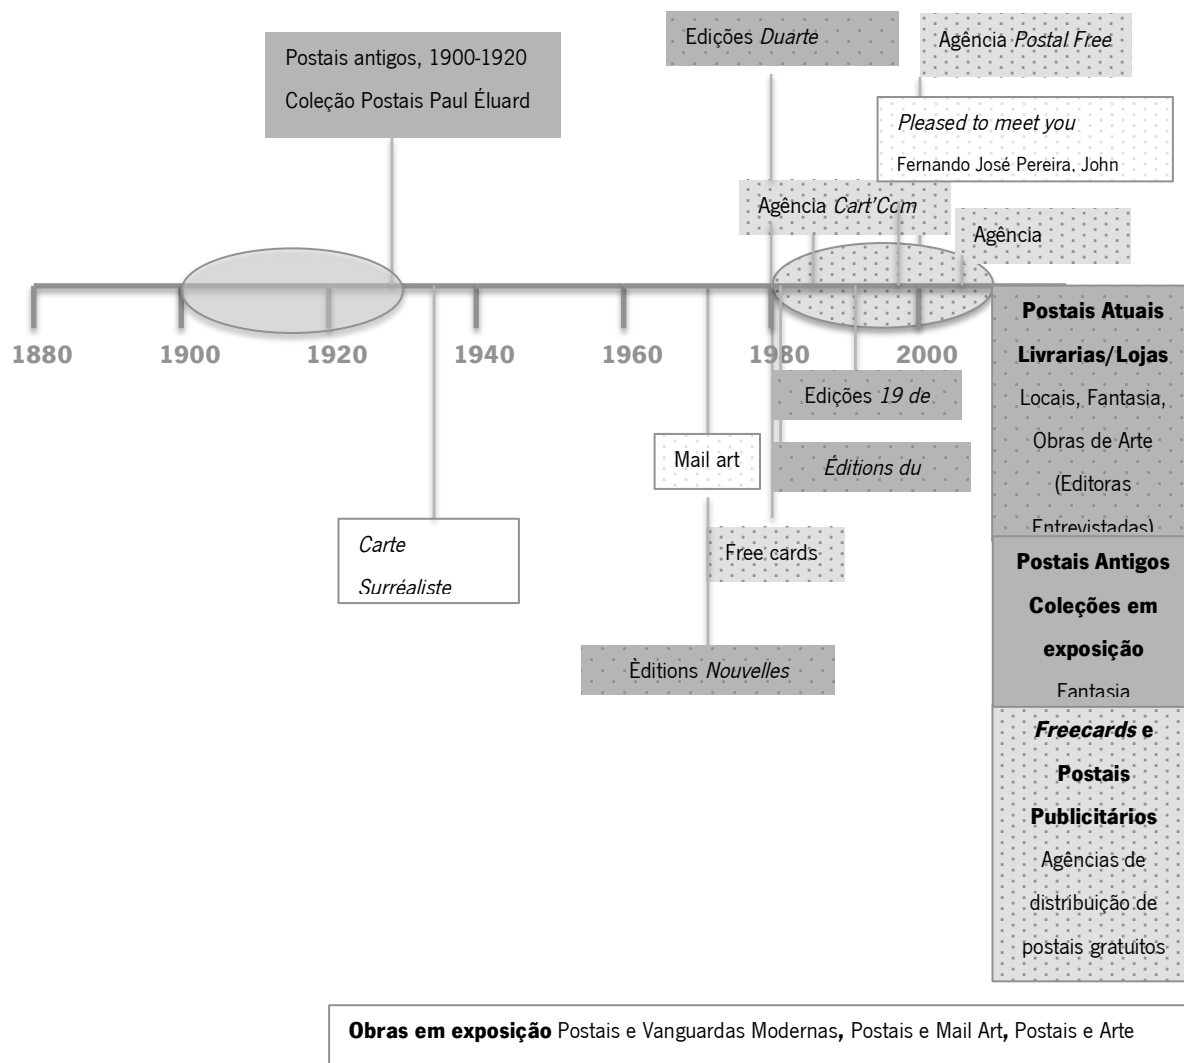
Postais antigos, 1900-1920
Coleção Postais Paul Éluard

Edições *Duarte*

Agência *Postal Free*

*Pleased to meet you*
Fernando José Pereira, John

Agência *Cart'Com*

Agência

1880
1900
1920
1940
1960
1980
2000

**Postais Atuais Livrarias/Lojas**
Locais, Fantasia, Obras de Arte (Editoras Entrevistadas)

Edições *19 de*

*Éditions du*

Mail art

*Carte Surréaliste*

Free cards

Èditions *Nouvelles*

**Postais Antigos Coleções em exposição**
Fantasia

***Freecards* e Postais Publicitários**
Agências de distribuição de postais gratuitos

**Obras em exposição** Postais e Vanguardas Modernas**,** Postais e Mail Art**,** Postais e Arte